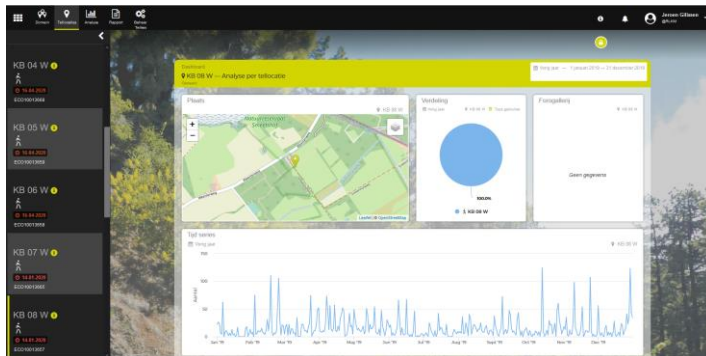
Scriven Tellocatie Analyse Rapport Beheer/ Instellingen

Jeroen Gillesen

KB 04 W
16.04.2020
ECO1001968

KB 05 W
16.04.2020
ECO1001958

KB 06 W
16.04.2020
ECO1001959

KB 07 W
14.01.2020
ECO1001965

KB 08 W
14.01.2020
ECO1001957

Dashboard
KB 08 W — Analyse per tellocatie

Vorig jaar — 1 januari 2019 — 31 december 2019

Plaats
KB 08 W
Leaflet | © OpenStreetMap

Verdeling
Vorig jaar
KB 08 W
Type gebruiker
100,0%
KB 08 W

Fietsgebruik
Geen gegevens

Tijd series
Vorig jaar
KB 08 W
150
100
50
0
Jan '19 Feb '19 Mrt '19 Apr '19 Mei '19 Jun '19 Jul '19 Aug '19 Sep '19 Okt '19 Nov '19 Dec '19